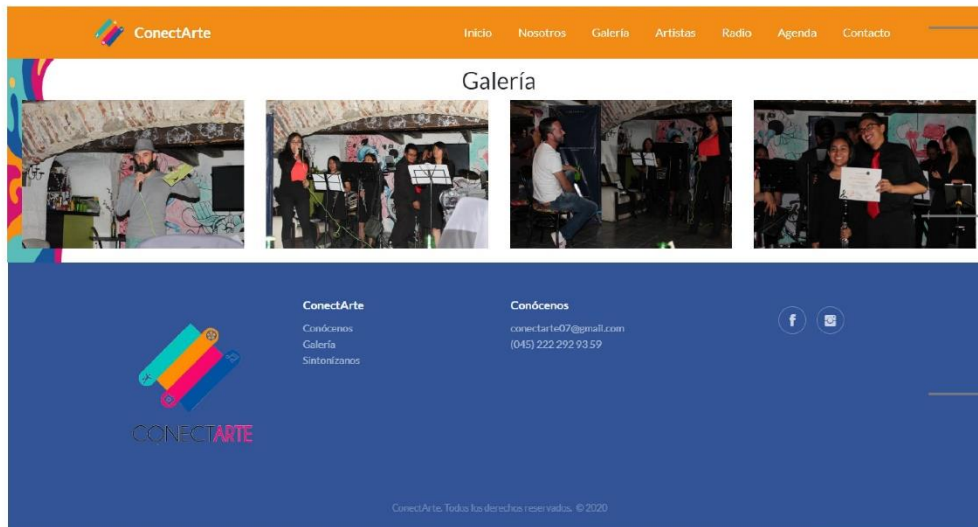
ConectArte

Inicio Nosotros Galería Artistas Radio Agenda Contacto

Galería

ConectArte
Conócenos
Galería
Sintonízanos

Conócenos
conectarte07@gmail.com
(045) 222 292 93 59

CONECTARTE

ConectArte. Todos los derechos reservados. © 2020